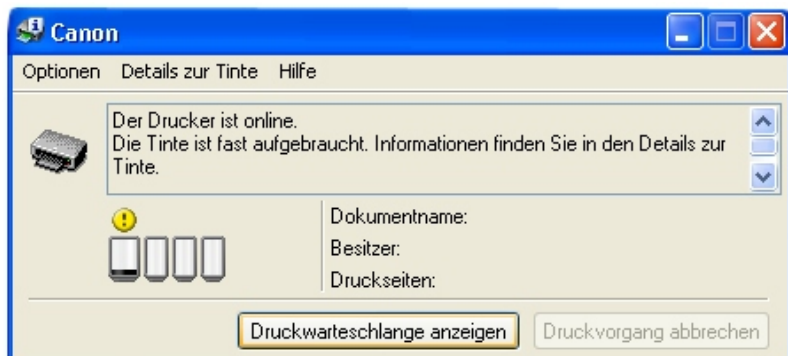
Canon

Optionen Details zur Tinte Hilfe

Der Drucker ist online.
Die Tinte ist fast aufgebraucht. Informationen finden Sie in den Details zur Tinte.

Dokumentname:
Besitzer:
Druckseiten:

Druckwarteschlange anzeigen
Druckvorgang abbrechen